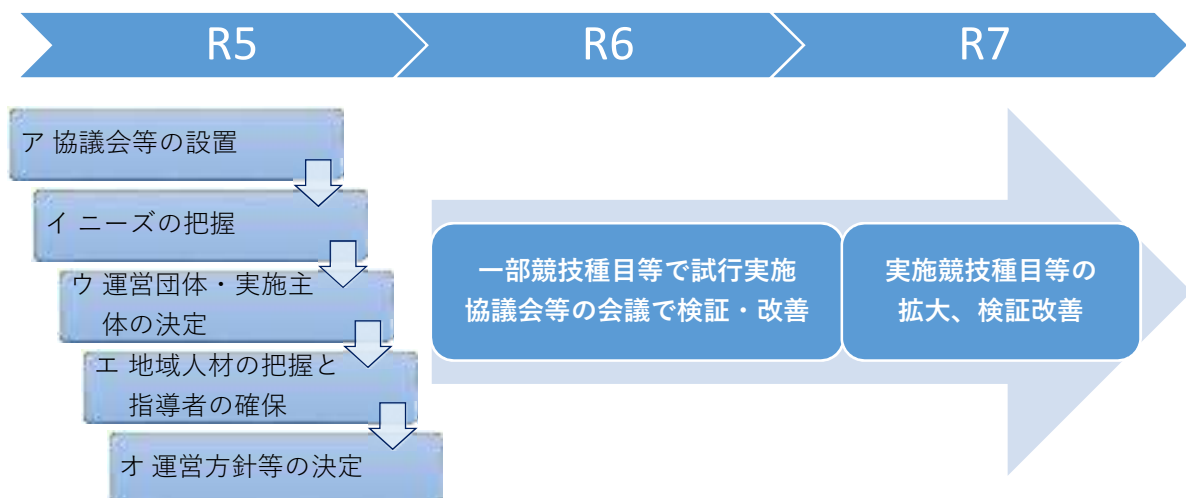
R5

R6

R7

ア 協議会等の設置

イ ニーズの把握

ウ 運営団体・実施主体の決定

エ 地域人材の把握と指導者の確保

オ 運営方針等の決定

一部競技種目等で試行実施
協議会等の会議で検証・改善

実施競技種目等の
拡大、検証改善